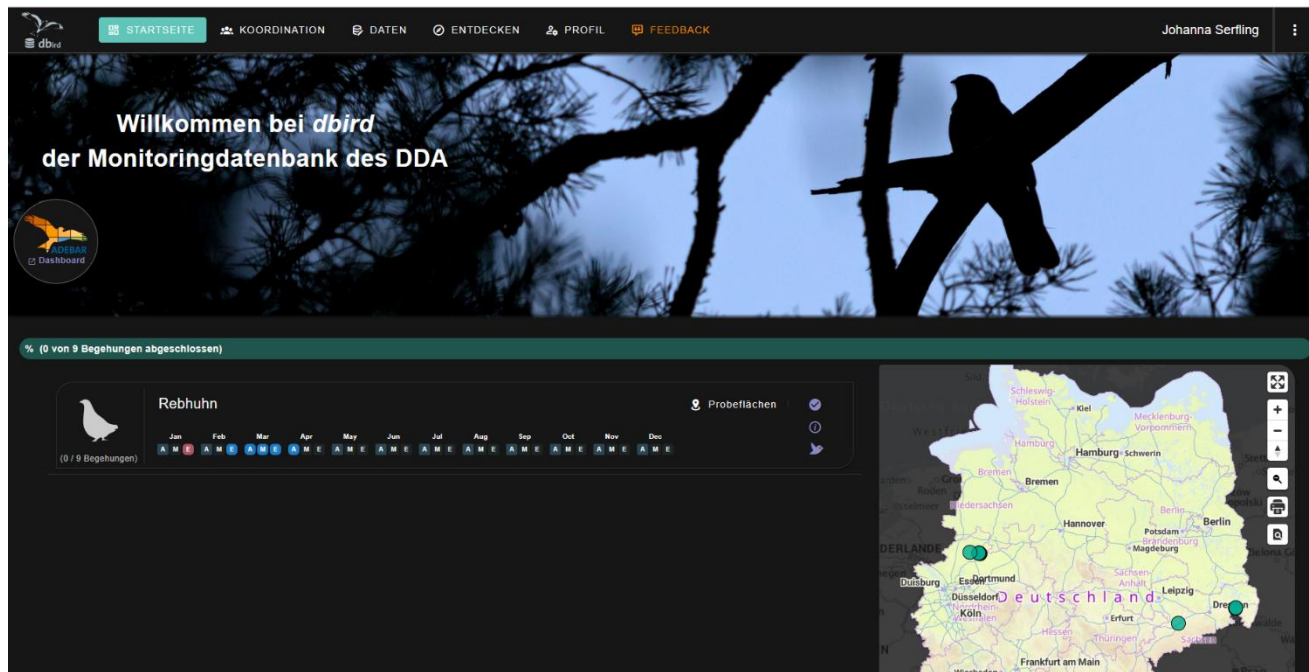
dbird STARTSEITE KOORDINATION DATEN ENTDECKEN PROFIL FEEDBACK Johanna Serfling

Willkommen bei *dbird*
der Monitoringdatenbank des DDA

ADEBAR
Dashboard

% (0 von 9 Begehungen abgeschlossen)

Rebhuhn

(0 / 9 Begehungen)

Probeflächen

Jan Feb Mar Apr May Jun Jul Aug Sep Oct Nov Dec
A M E A M E A M E A M E A M E A M E A M E A M E A M E A M E A M E A M E

Schleswig-Holstein Kiel Mecklenburg-Vorpommern Hamburg Hamburg Schwerin Bremen Bremen Niedersachsen Hannover Berlin Potsdam Brandenburg Berlin Magdeburg Duisburg Essen Dortmund Sachsen-Anhalt Leipzig Düsseldorf Deutschland Dresden Köln Nordrhein-Westfalen Erfurt Sachsen Hessen Thüringen Frankfurt am Main